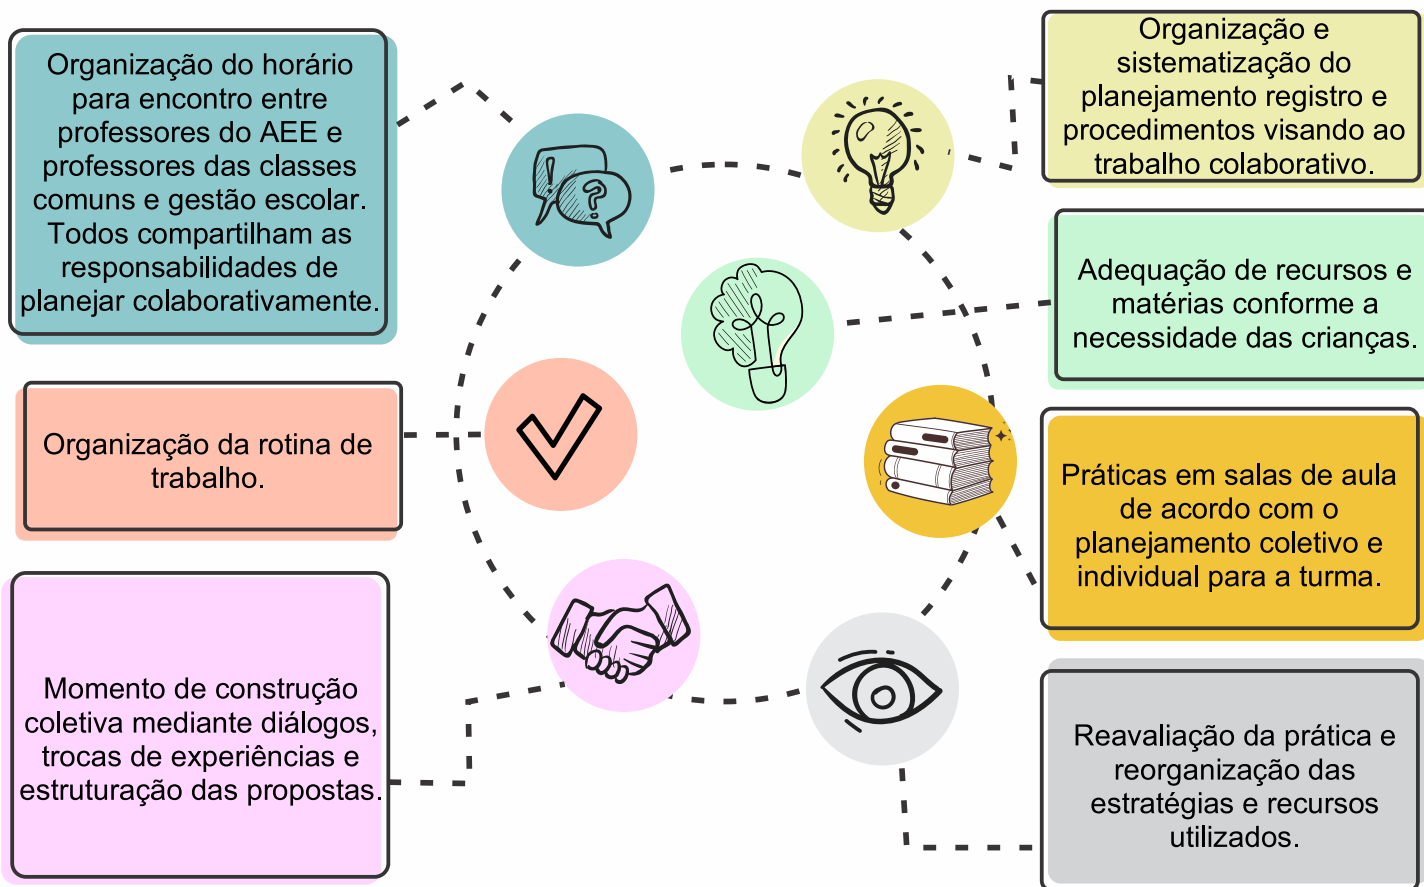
Organização do horário para encontro entre professores do AEE e professores das classes comuns e gestão escolar. Todos compartilham as responsabilidades de planejar colaborativamente.

Organização e sistematização do planejamento registro e procedimentos visando ao trabalho colaborativo.

Adequação de recursos e matérias conforme a necessidade das crianças.

Organização da rotina de trabalho.

Práticas em salas de aula de acordo com o planejamento coletivo e individual para a turma.

Momento de construção coletiva mediante diálogos, trocas de experiências e estruturação das propostas.

Reavaliação da prática e reorganização das estratégias e recursos utilizados.